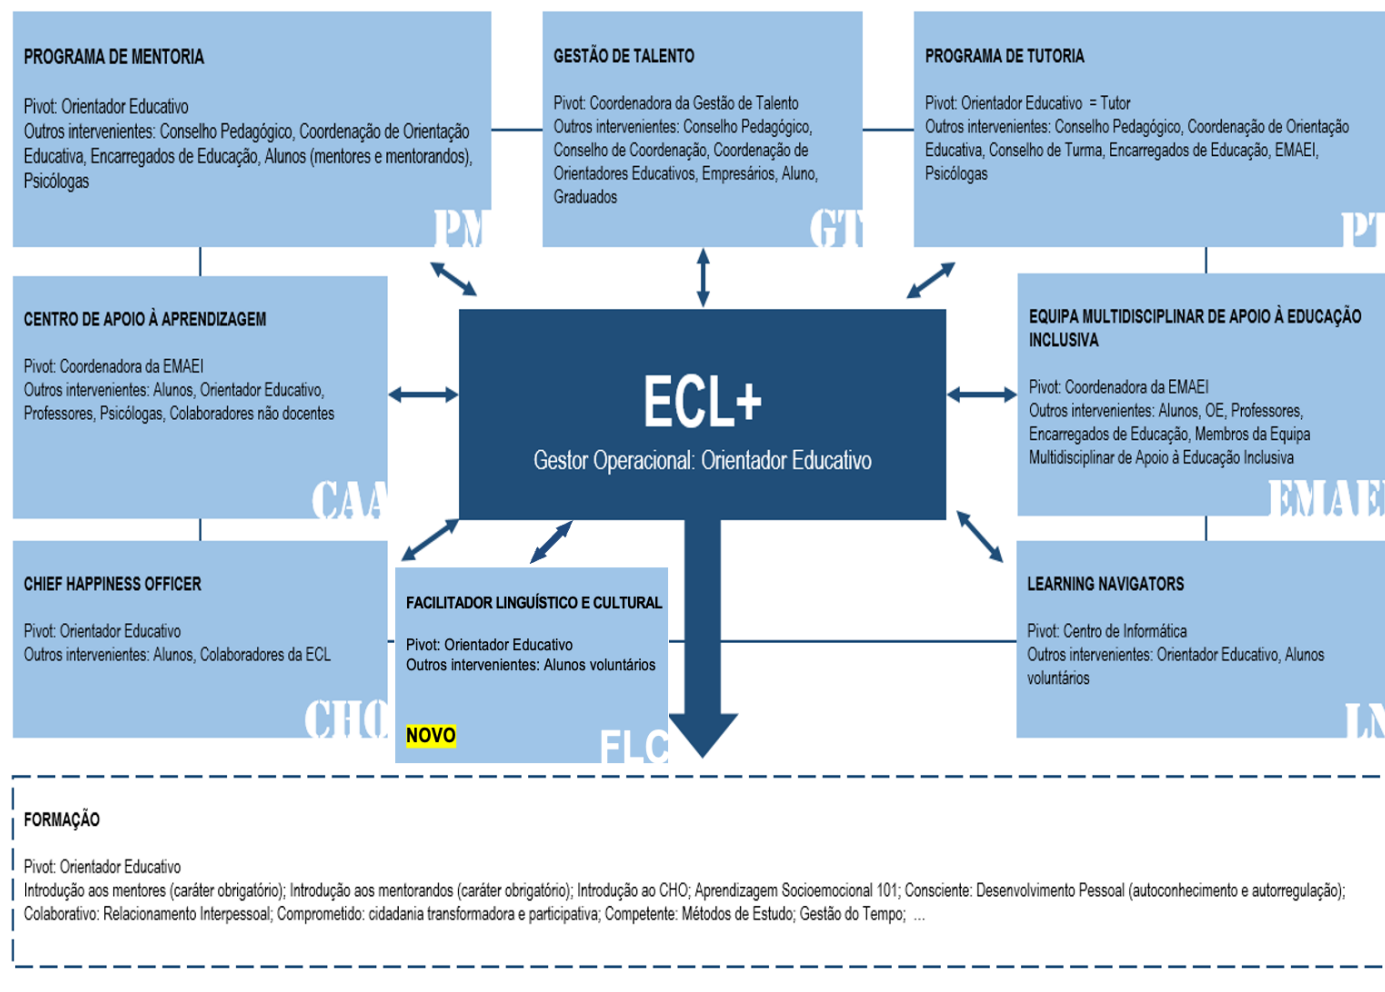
PROGRAMA DE MENTORIA

Pivot: Orientador Educativo
Outros intervenientes: Conselho Pedagógico, Coordenação de Orientação Educativa, Encarregados de Educação, Alunos (mentores e mentorandos), Psicólogas

PM

GESTÃO DE TALENTO

Pivot: Coordenadora da Gestão de Talento
Outros intervenientes: Conselho Pedagógico, Conselho de Coordenação, Coordenação de Orientadores Educativos, Empresários, Aluno, Graduados

GT

PROGRAMA DE TUTORIA

Pivot: Orientador Educativo = Tutor
Outros intervenientes: Conselho Pedagógico, Coordenação de Orientação Educativa, Conselho de Turma, Encarregados de Educação, EMAEI, Psicólogas

PT

CENTRO DE APOIO À APRENDIZAGEM

Pivot: Coordenadora da EMAEI
Outros intervenientes: Alunos, Orientador Educativo, Professores, Psicólogas, Colaboradores não docentes

CAA

ECL+
Gestor Operacional: Orientador Educativo

EQUIPA MULTIDISCIPLINAR DE APOIO À EDUCAÇÃO INCLUSIVA

Pivot: Coordenadora da EMAEI
Outros intervenientes: Alunos, OE, Professores, Encarregados de Educação, Membros da Equipa Multidisciplinar de Apoio à Educação Inclusiva

EMAEI

CHIEF HAPPINESS OFFICER

Pivot: Orientador Educativo
Outros intervenientes: Alunos, Colaboradores da ECL

CHO

FACILITADOR LINGUÍSTICO E CULTURAL

Pivot: Orientador Educativo
Outros intervenientes: Alunos voluntários

NOVO

FLC

LEARNING NAVIGATORS

Pivot: Centro de Informática
Outros intervenientes: Orientador Educativo, Alunos voluntários

LN

FORMAÇÃO

Pivot: Orientador Educativo
Introdução aos mentores (caráter obrigatório); Introdução aos mentorandos (caráter obrigatório); Introdução ao CHO; Aprendizagem Socioemocional 101; Consciente: Desenvolvimento Pessoal (autoconhecimento e autorregulação); Colaborativo: Relacionamento Interpessoal; Comprometido: cidadania transformadora e participativa; Competente: Métodos de Estudo; Gestão do Tempo; ...